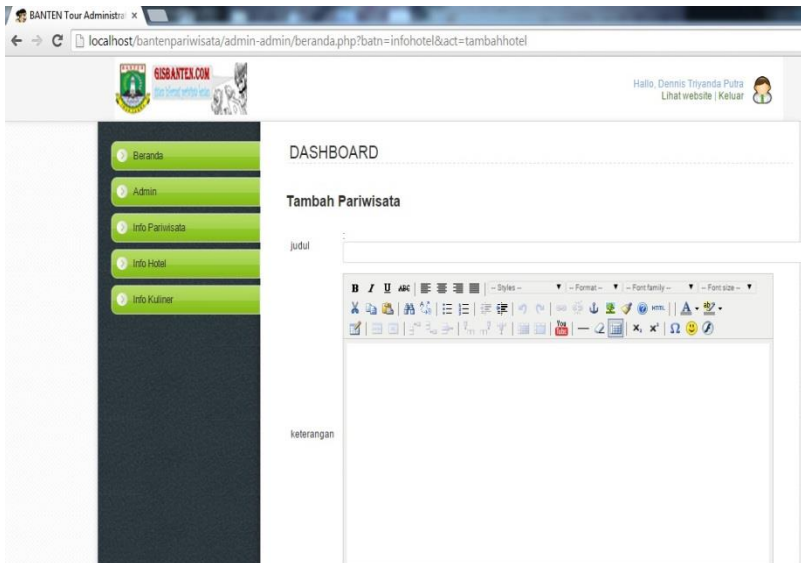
BANTEN Tour Administra ×

localhost/bantenpariwisata/admin-admin/beranda.php?batn=infohotel&act=tambahhotel

GISBANTEN.COM

Hallo, Dennis Triyanda Putra
Lihat website | Keluar

Beranda

Admin

Info Pariwisata

Info Hotel

Info Kuliner

DASHBOARD

Tambah Pariwisata

judul

keterangan

B I U ABC -- Styles -- -- Format -- -- Font family -- -- Font size --

HTML

$x_2$ $x^2$ Ω